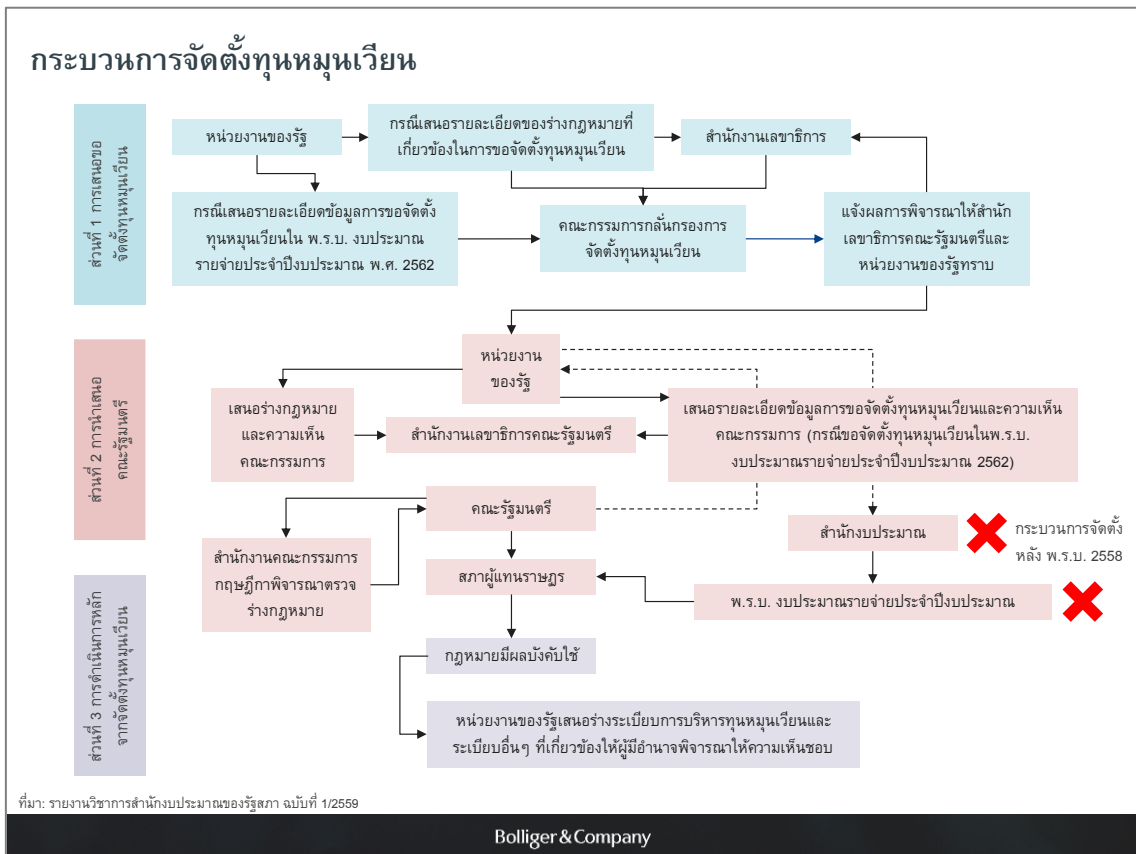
กระบวนการจัดตั้งทุนหมุนเวียน

ส่วนที่ 1 การเสนอขอจัดตั้งทุนหมุนเวียน

หน่วยงานของรัฐ

กรณีเสนอรายละเอียดของร่างกฎหมายที่เกี่ยวข้องในการขอจัดตั้งทุนหมุนเวียน

สำนักงานเลขาธิการ

กรณีเสนอรายละเอียดข้อมูลการขอจัดตั้งทุนหมุนเวียนใน พ.ร.บ. งบประมาณรายจ่ายประจำปีงบประมาณ พ.ศ. 2562

คณะกรรมการกลั่นกรองการจัดตั้งทุนหมุนเวียน

แจ้งผลการพิจารณาให้สำนักเลขาธิการคณะรัฐมนตรีและหน่วยงานของรัฐทราบ

ส่วนที่ 2 การนำเสนอคณะรัฐมนตรี

หน่วยงานของรัฐ

เสนอร่างกฎหมายและความเห็นคณะกรรมการ

สำนักงานเลขาธิการคณะรัฐมนตรี

เสนอรายละเอียดข้อมูลการขอจัดตั้งทุนหมุนเวียนและความเห็นคณะกรรมการ (กรณีขอจัดตั้งทุนหมุนเวียนในพ.ร.บ. งบประมาณรายจ่ายประจำปีงบประมาณ 2562)

คณะรัฐมนตรี

สำนักงบประมาณ

กระบวนการจัดตั้งหลัง พ.ร.บ. 2558

สำนักงานคณะกรรมการกฤษฎีกาพิจารณาตรวจร่างกฎหมาย

สภาผู้แทนราษฎร

พ.ร.บ. งบประมาณรายจ่ายประจำปีงบประมาณ

ส่วนที่ 3 การดำเนินการหลักจากจัดตั้งทุนหมุนเวียน

กฎหมายมีผลบังคับใช้

หน่วยงานของรัฐเสนอร่างระเบียบการบริหารทุนหมุนเวียนและระเบียบอื่นๆ ที่เกี่ยวข้องให้ผู้มีอำนาจพิจารณาให้ความเห็นชอบ

ที่มา: รายงานวิชาการสำนักงบประมาณของรัฐสภา ฉบับที่ 1/2559

Bolliger&Company